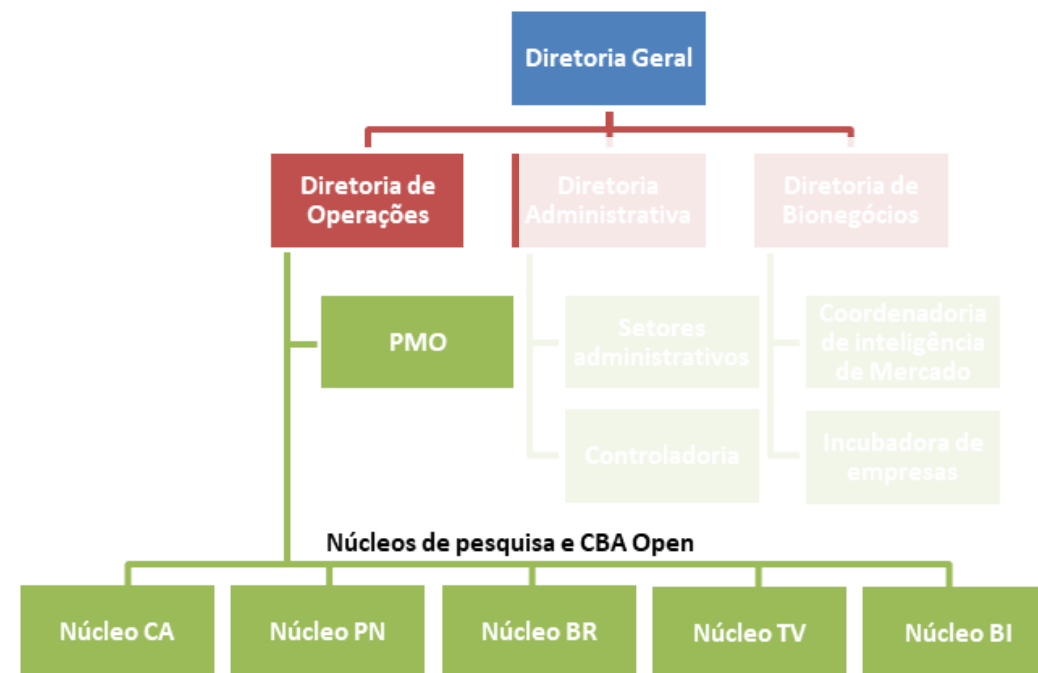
Diretoria Geral

Diretoria de Operações

Diretoria Administrativa

Diretoria de Bionegócios

PMO

Setores administrativos

Controladoria

Coordenadoria de inteligência de Mercado

Incubadora de empresas

Núcleos de pesquisa e CBA Open

Núcleo CA

Núcleo PN

Núcleo BR

Núcleo TV

Núcleo BI